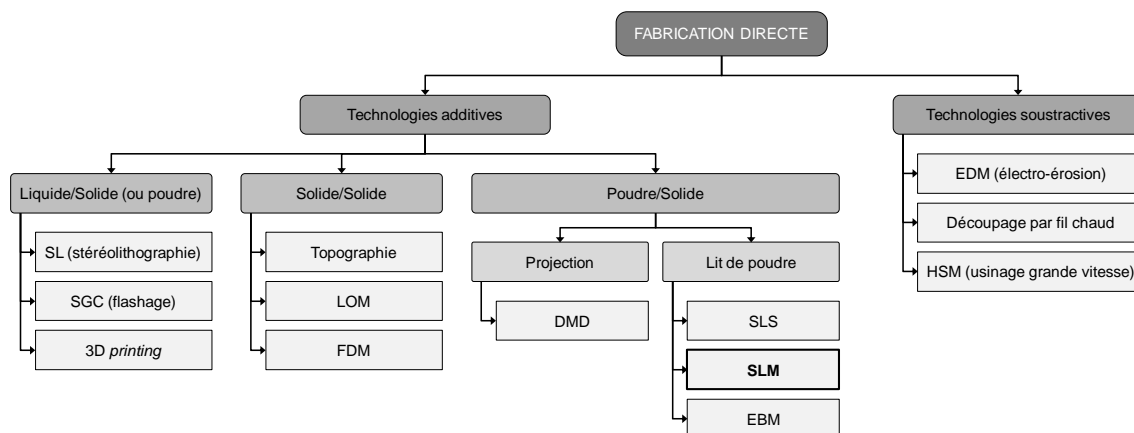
FABRICATION DIRECTE

Technologies additives

Technologies soustractives

Liquide/Solide (ou poudre)

SL (stéréolithographie)

SGC (flashage)

3D *printing*

Solide/Solide

Topographie

LOM

FDM

Poudre/Solide

Projection

DMD

Lit de poudre

SLS

**SLM**

EBM

EDM (électro-érosion)

Découpage par fil chaud

HSM (usinage grande vitesse)